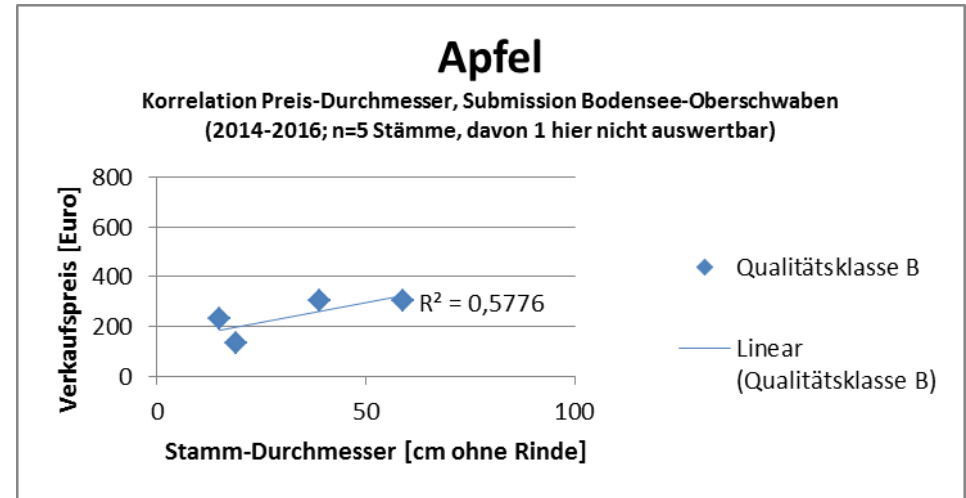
Apfel

Korrelation Preis-Durchmesser, Submission Bodensee-Oberschwaben (2014-2016; n=5 Stämme, davon 1 hier nicht auswertbar)

Verkaufspreis [Euro]

800
600
400
200
0

0
50
100

$R^2 = 0,5776$

Stamm-Durchmesser [cm ohne Rinde]

Qualitätsklasse B

Linear (Qualitätsklasse B)